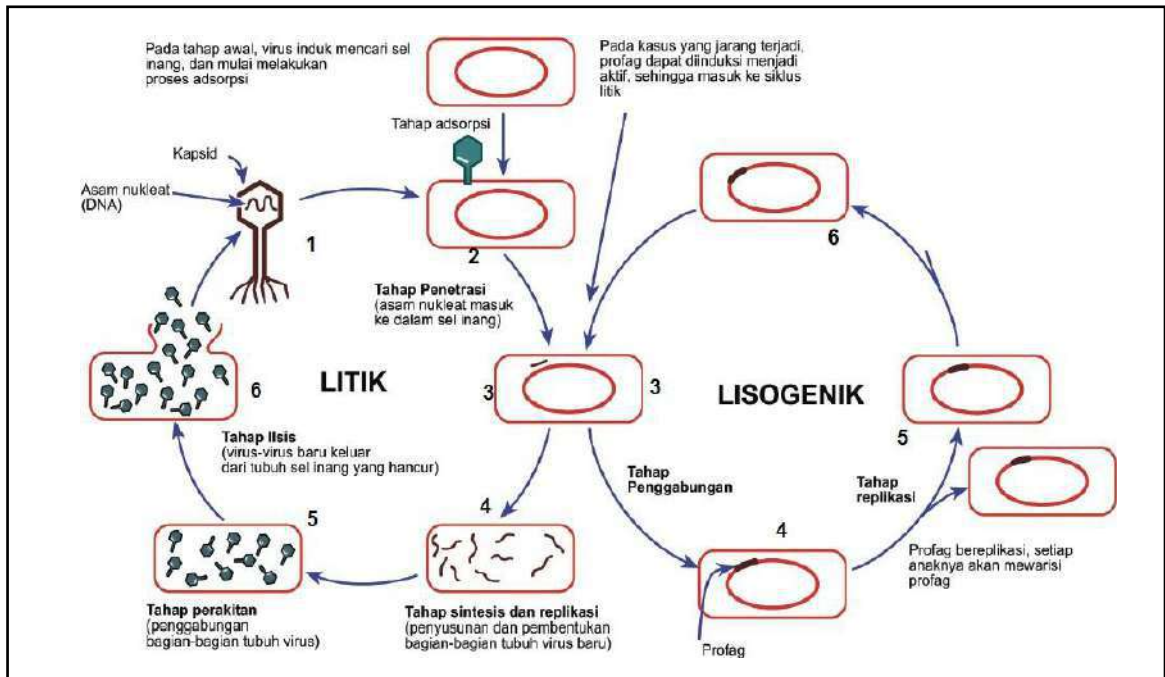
Pada tahap awal, virus induk mencari sel inang, dan mulai melakukan proses adsorpsi

Pada kasus yang jarang terjadi, profag dapat diinduksi menjadi aktif, sehingga masuk ke siklus litik

Tahap adsorpsi

Kapsid

Asam nukleat (DNA)

1

2

6

Tahap Penetrasi (asam nukleat masuk ke dalam sel inang)

LITIK

3

3

LISOGENIK

6

5

Tahap lisis (virus-virus baru keluar dari tubuh sel inang yang hancur)

Tahap Penggabungan

Tahap replikasi

5

4

4

Profag bereplikasi, setiap anaknya akan mewarisi profag

Tahap perakitan (penggabungan bagian-bagian tubuh virus)

Tahap sintesis dan replikasi (penyusunan dan pembentukan bagian-bagian tubuh virus baru)

Profag